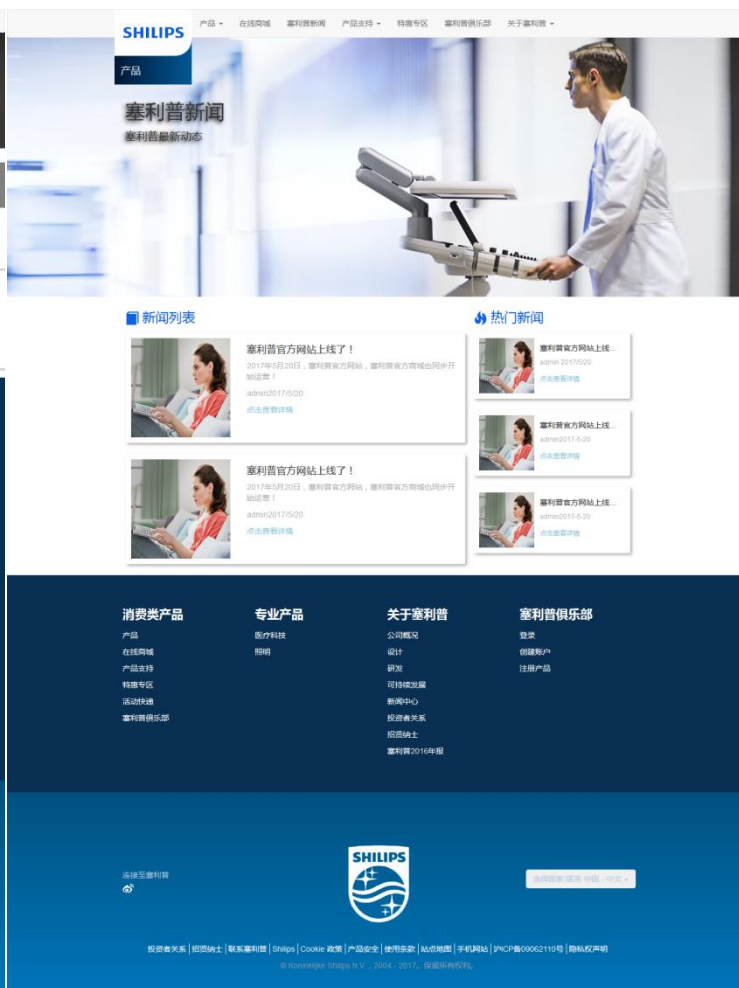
SHILIPS
产品

产品 ▾ 在线商城 塞利普新闻 产品支持 ▾ 特惠专区 塞利普俱乐部 关于塞利普 ▾

塞利普新闻
塞利普最新动态

新闻列表

塞利普官方网站上线了！
2017年5月20日，塞利普官方网站，塞利普官方商城也同步开始运营！
admin2017/5/20
点击查看详情

塞利普官方网站上线了！
2017年5月20日，塞利普官方网站，塞利普官方商城也同步开始运营！
admin2017/5/20
点击查看详情

热门新闻

塞利普官方网站上线...
admin 2017/5/20
点击查看详情

塞利普官方网站上线...
admin2017-5-20
点击查看详情

塞利普官方网站上线...
admin2017-5-20
点击查看详情

消费类产品
产品
在线商城
产品支持
特惠专区
活动快递
塞利普俱乐部

专业产品
医疗科技
照明

关于塞利普
公司概况
设计
研发
可持续发展
新闻中心
投资者关系
招贤纳士
塞利普2016年报

塞利普俱乐部
登录
创建账户
注册产品

连接至塞利普

SHILIPS

选择国家/语言 中国 - 中文 ▾

投资者关系 | 招贤纳士 | 联系塞利普 | Shilips | Cookie 政策 | 产品安全 | 使用条款 | 站点地图 | 手机网站 | 沪ICP备09062110号 | 隐私权声明
© Koninklijke Shilips N.V.，2004 - 2017。保留所有权利。